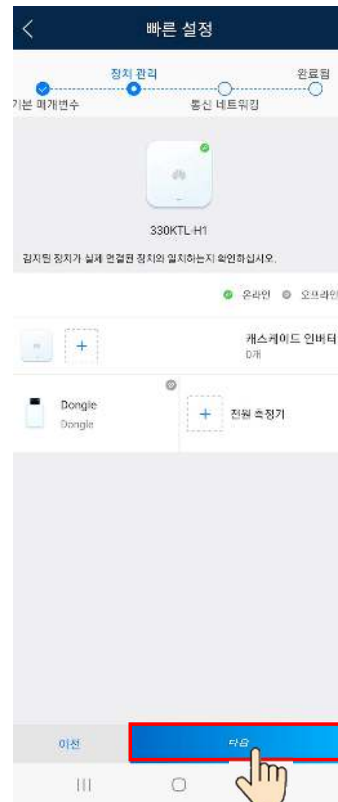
빠른 설정

장치 관리
완료됨
기본 매개변수
통신 네트워킹

330KTL-H1

감지된 장치가 실제 연결된 장치와 일치하는지 확인하십시오.

온라인 오프라인

캐스케이드 인버터
0개

Dongle
Dongle

전원 측정기

이전
다음